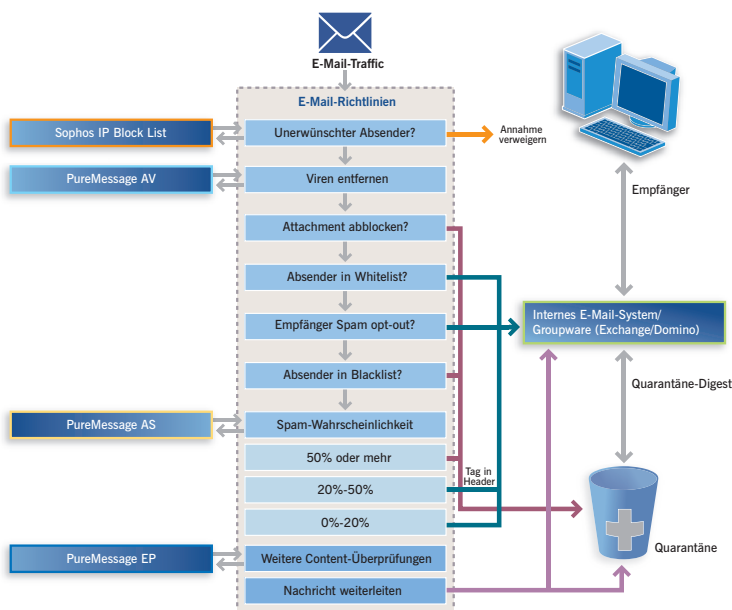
E-Mail-Traffic

E-Mail-Richtlinien

Sophos IP Block List

Unerwünschter Absender?

Annahme verweigern

PureMessage AV

Viren entfernen

Attachment abblocken?

Absender in Whitelist?

Empfänger Spam opt-out?

Absender in Blacklist?

PureMessage AS

Spam-Wahrscheinlichkeit

50% oder mehr

Tag in Header

20%-50%

0%-20%

PureMessage EP

Weitere Content-Überprüfungen

Nachricht weiterleiten

Empfänger

Internes E-Mail-System/ Groupware (Exchange/Domino)

Quarantäne-Digest

Quarantäne